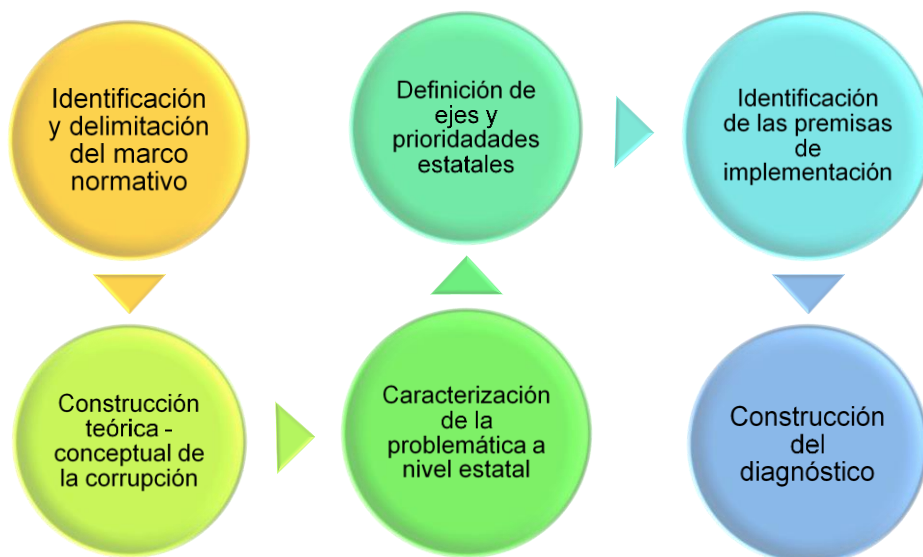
Identificación y delimitación del marco normativo

Construcción teórica - conceptual de la corrupción

Caracterización de la problemática a nivel estatal

Definición de ejes y prioridades estatales

Identificación de las premisas de implementación

Construcción del diagnóstico